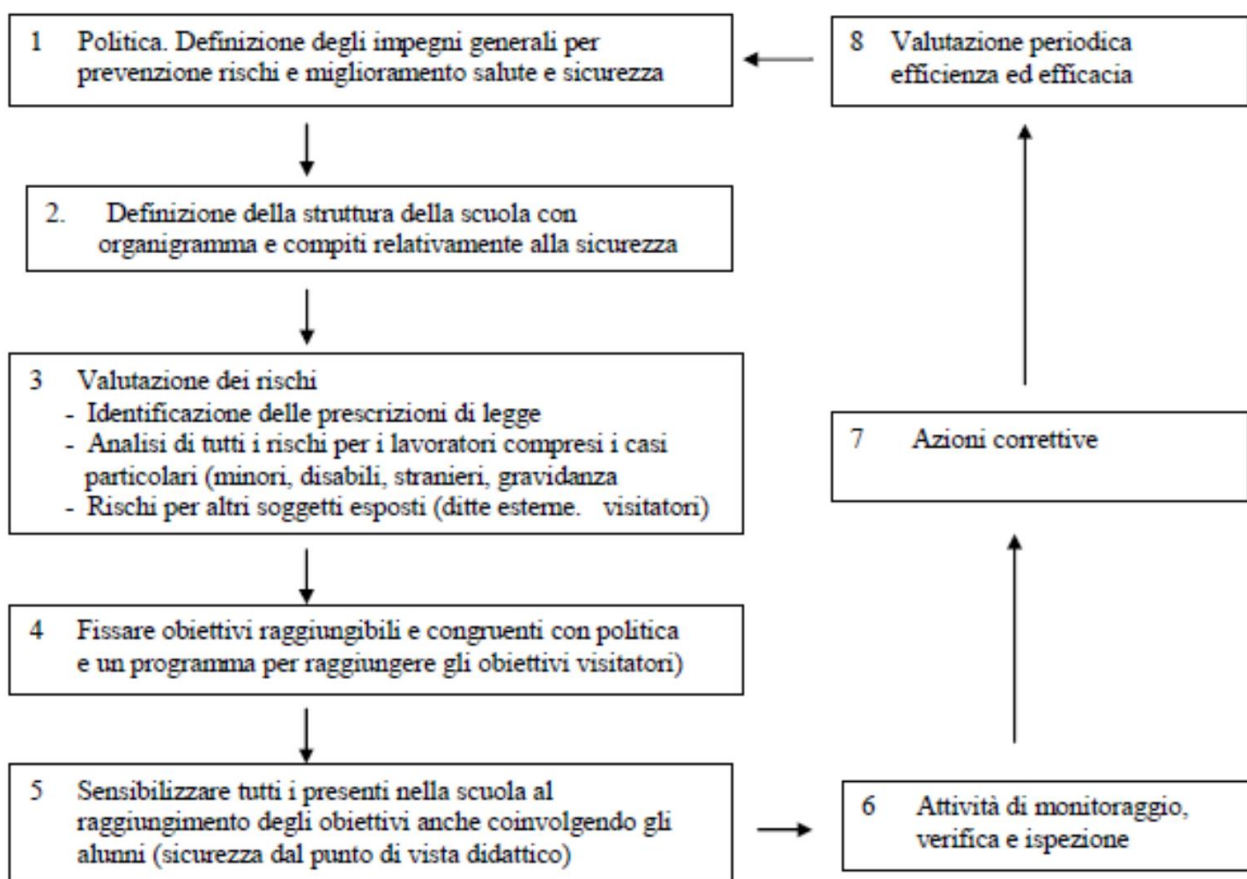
1 Politica. Definizione degli impegni generali per prevenzione rischi e miglioramento salute e sicurezza

8 Valutazione periodica efficienza ed efficacia

2. Definizione della struttura della scuola con organigramma e compiti relativamente alla sicurezza

3 Valutazione dei rischi
- Identificazione delle prescrizioni di legge
- Analisi di tutti i rischi per i lavoratori compresi i casi particolari (minori, disabili, stranieri, gravidanza
- Rischi per altri soggetti esposti (ditte esterne. visitatori)

7 Azioni correttive

4 Fissare obiettivi raggiungibili e congruenti con politica e un programma per raggiungere gli obiettivi visitatori)

5 Sensibilizzare tutti i presenti nella scuola al raggiungimento degli obiettivi anche coinvolgendo gli alunni (sicurezza dal punto di vista didattico)

6 Attività di monitoraggio, verifica e ispezione